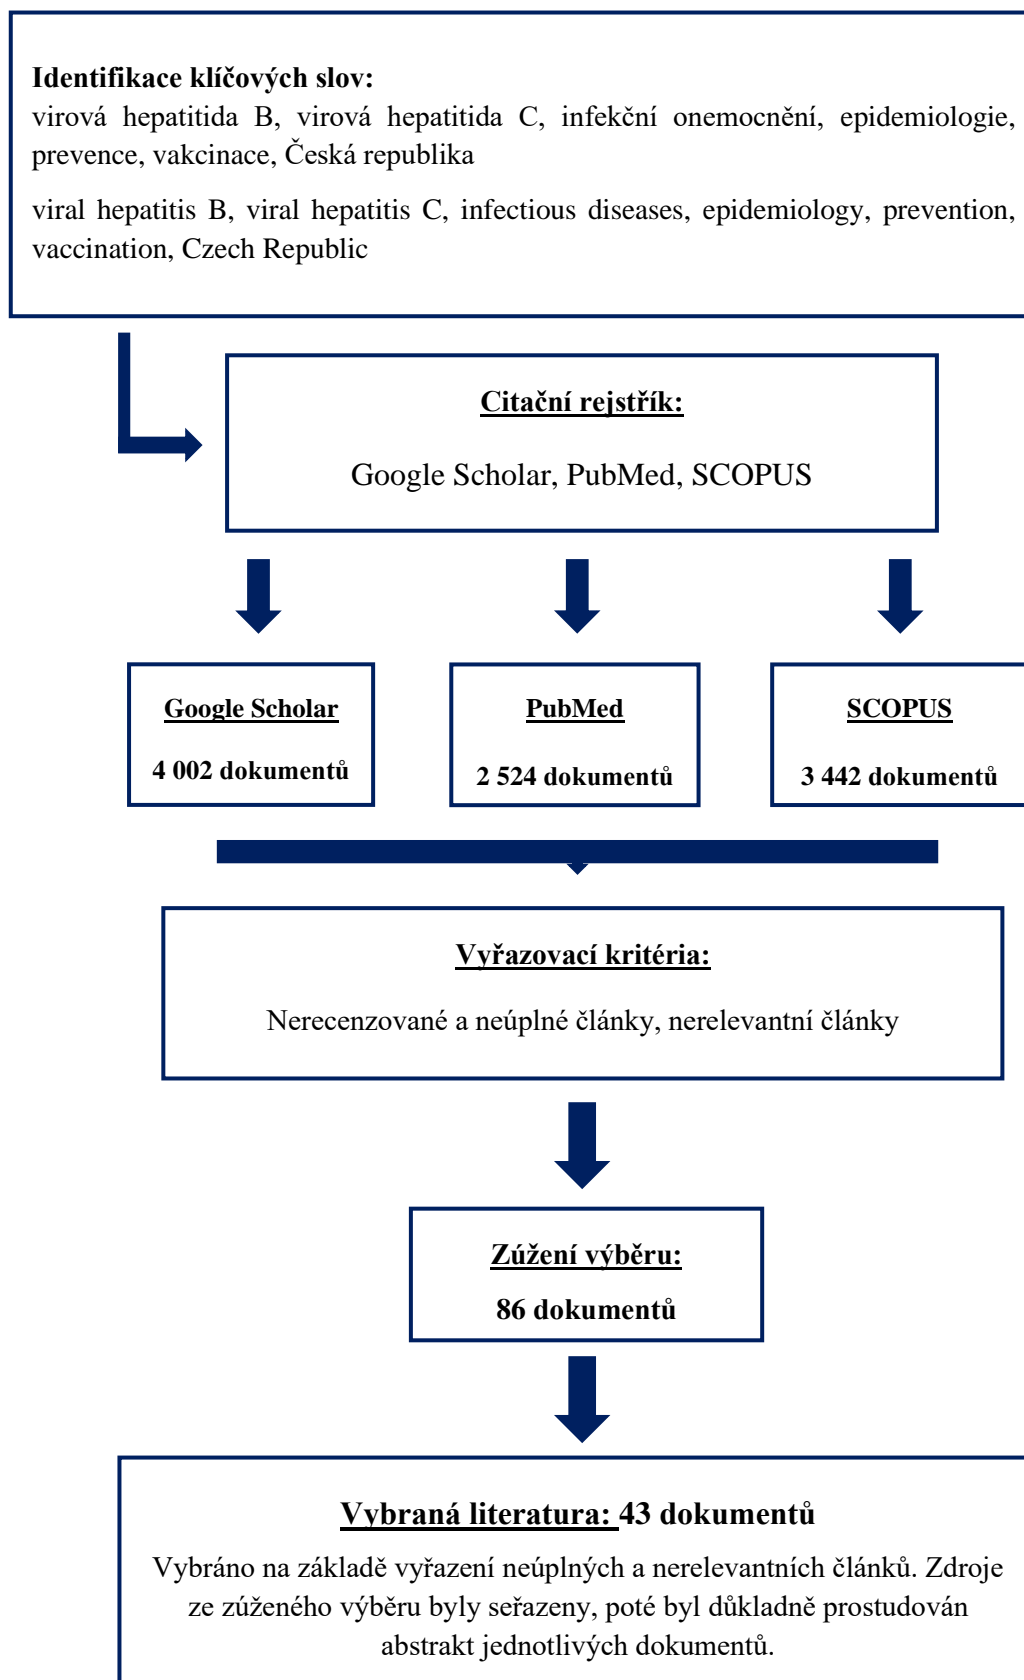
**Identifikace klíčových slov:**
virová hepatitida B, virová hepatitida C, infekční onemocnění, epidemiologie, prevence, vakcinace, Česká republika

viral hepatitis B, viral hepatitis C, infectious diseases, epidemiology, prevention, vaccination, Czech Republic

**Citační rejstřík:**

Google Scholar, PubMed, SCOPUS

**Google Scholar**

**4 002 dokumentů**

**PubMed**

**2 524 dokumentů**

**SCOPUS**

**3 442 dokumentů**

**Vyřazovací kritéria:**

Nerecenzované a neúplné články, nerelevantní články

**Zúžení výběru:**

**86 dokumentů**

**Vybraná literatura: 43 dokumentů**

Vybráno na základě vyřazení neúplných a nerelevantních článků. Zdroje ze zúženého výběru byly seřazeny, poté byl důkladně prostudován abstrakt jednotlivých dokumentů.